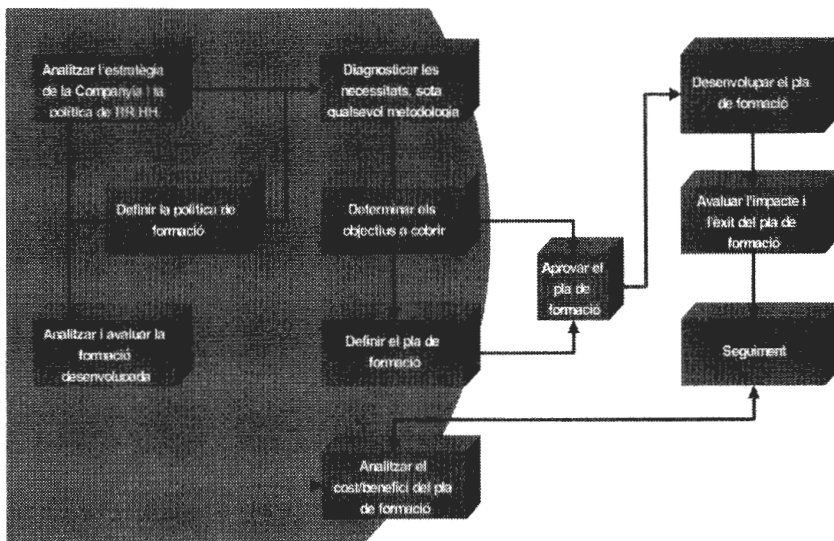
Analitzar l'estratègia de la Companyia i la política de RR.HH.

Diagnosticar les necessitats, sota qualsevol metodologia

Desenvolupar el pla de formació

Definir la política de formació

Determinar els objectius a cobrir

Avaluar l'impacte i l'èxit del pla de formació

Aprovar el pla de formació

Analitzar i avaluar la formació desenvolupada

Definir el pla de formació

Seguiment

Analitzar el cost/benefici del pla de formació